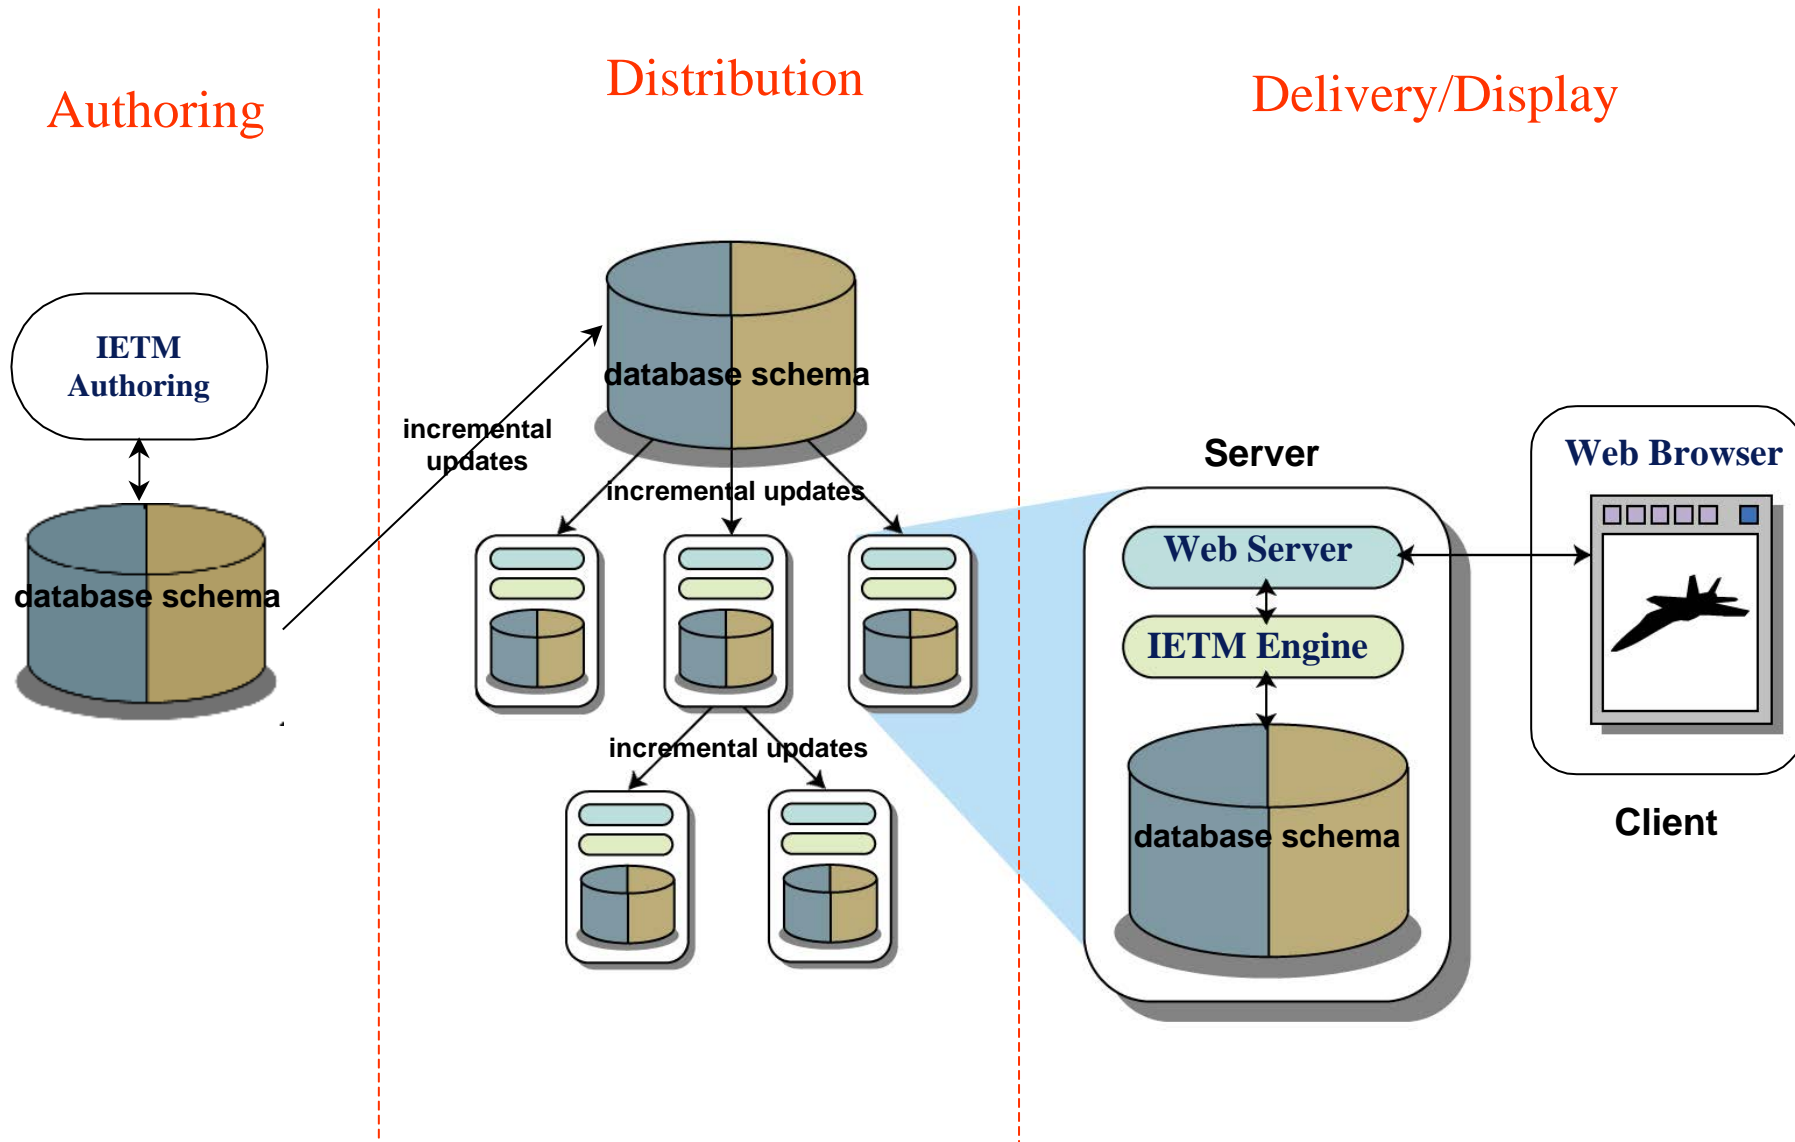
Authoring

Distribution

Delivery/Display

IETM Authoring

database schema

incremental updates

database schema

incremental updates

incremental updates

Server

Web Browser

Web Server

IETM Engine

database schema

Client